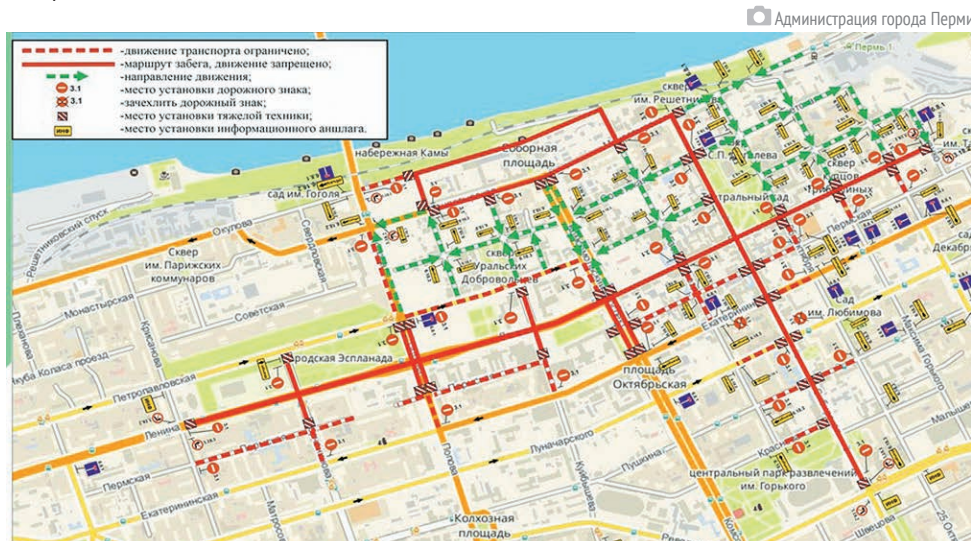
Администрация города Перми

-движение транспорта ограничено;
-маршрут забега, движение запрещено;
-направление движения;
3.1 -место установки дорожного знака;
3.1 -зачехлить дорожный знак;
-место установки тяжелой техники;
инф -место установки информационного аншлага.

Пермь 1
сквер
им. Решетникова
набережная Камы
Соборная площадь
С.П. Дягилева
сквер
сад им. Гоголя
Решетниковский спуск
Окулова
Сквер им. Парижских коммунаров
сквер Уральских Добровольцев
Монастырская
Советская
Пермская
Декабр
Сад им. Любимова
Екатерининская
Городская Эспланада
площадь Октябрьская
Якуба Коласа проезд
Петропавловская
Ленина
Пермская
Екатерининская
Луначарского
Пушкина
Попова
Куйбышева
центральный парк развлечений им. Горького
Колхозная площадь
Швецова
25 Октября
Максима Горького
Красноармейская
инф